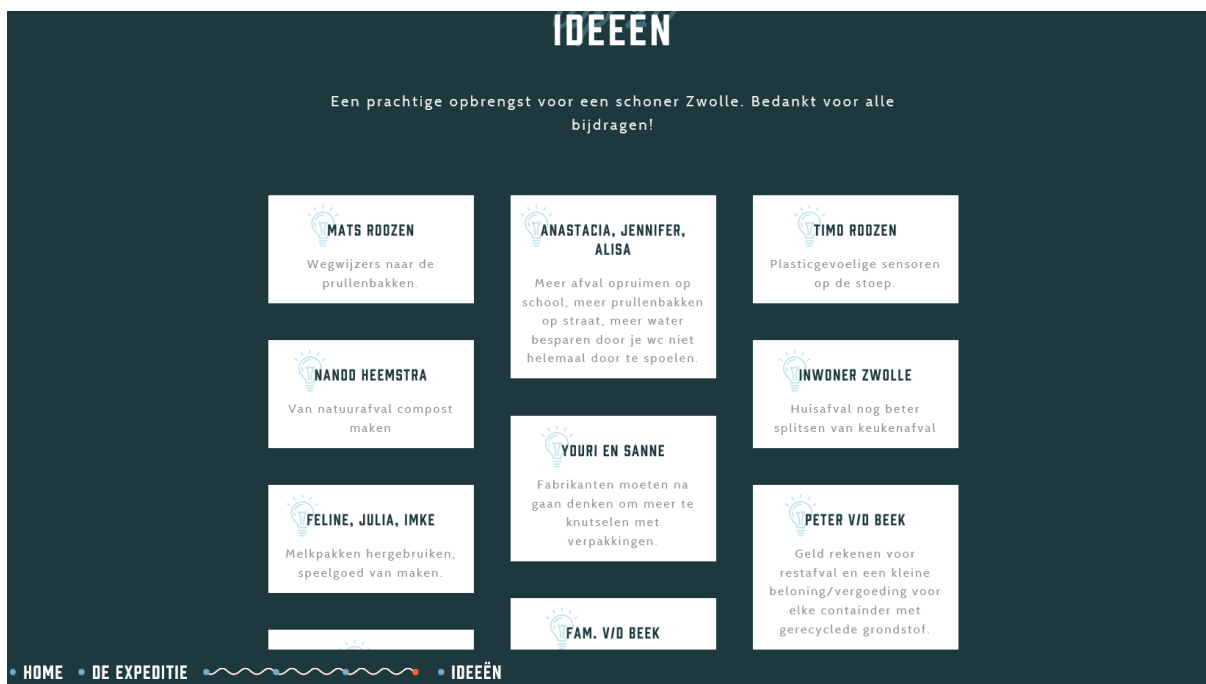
IDEEËN

Een prachtige opbrengst voor een schoner Zwolle. Bedankt voor alle bijdragen!

MATS ROOZEN

Wegwijzers naar de prullenbakken.

NANDO HEEMSTRA

Van natuurafval compost maken

FELINE, JULIA, IMKE

Melkpakken hergebruiken, speelgoed van maken.

ANASTACIA, JENNIFER, ALISA

Meer afval opruimen op school, meer prullenbakken op straat, meer water besparen door je wc niet helemaal door te spoelen.

YOURI EN SANNE

Fabrikanten moeten na gaan denken om meer te knutselen met verpakkingen.

FAM. V/D BEEK

TIMO ROOZEN

Plasticgevoelige sensoren op de stoep.

INWONER ZWOLLE

Huisafval nog beter splitsen van keukenafval

PETER V/D BEEK

Geld rekenen voor restafval en een kleine beloning/vergoeding voor elke containder met gerecyclede grondstof.

• HOME • DE EXPEDITIE • IDEEËN